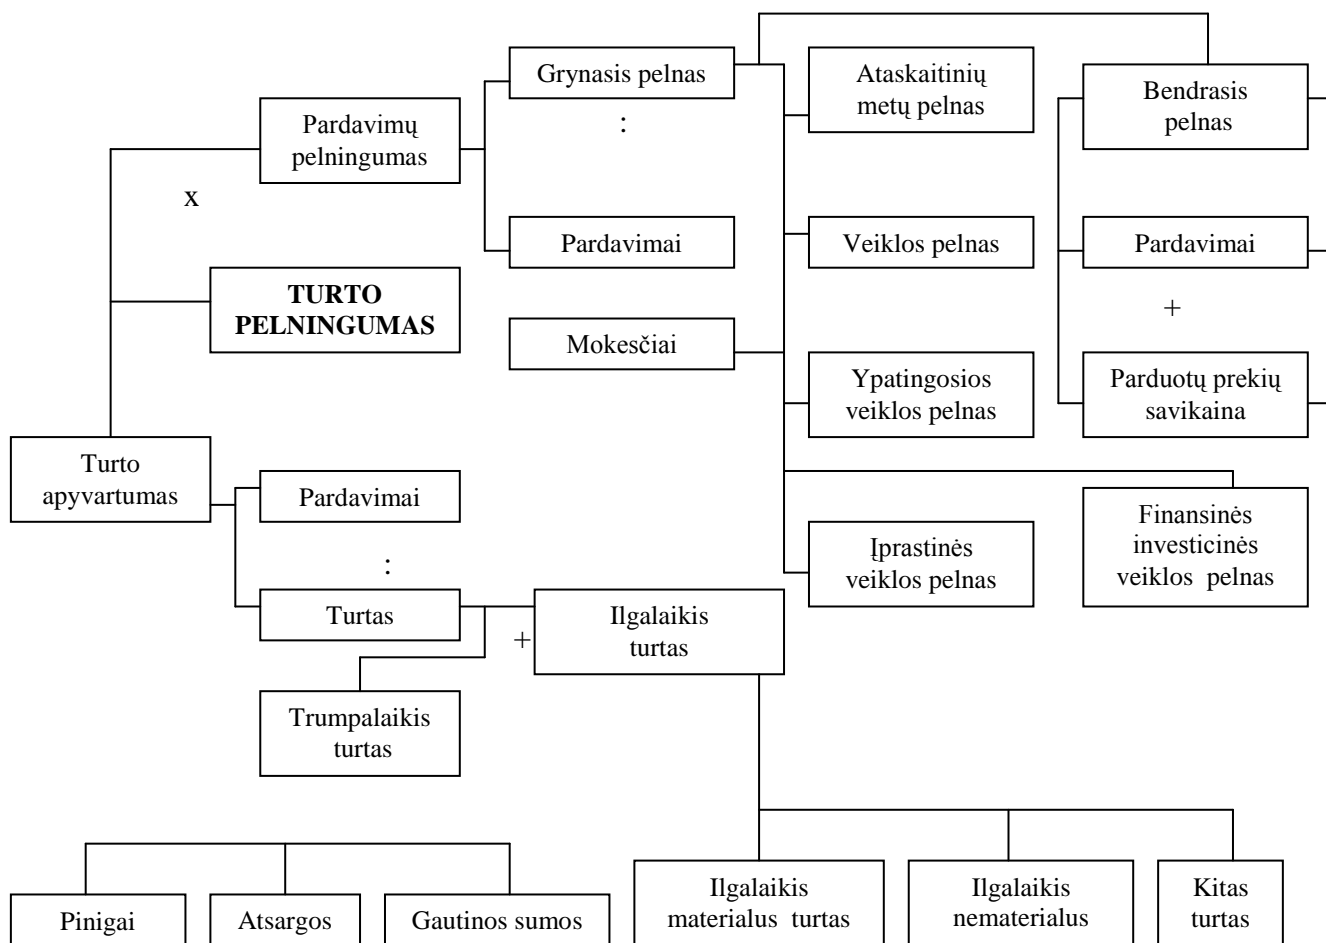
Grynasis pelnas

:

Pardavimų pelningumas

x

Pardavimai

TURTO PELNINGUMAS

Mokesčiai

Ataskaitinių metų pelnas

Veiklos pelnas

Ypatingosios veiklos pelnas

Bendrasis pelnas

Pardavimai

+

Parduotų prekių savikaina

Turto apyvartumas

Pardavimai

:

Turtas

+

Ilgalaikis turtas

Trumpalaikis turtas

Įprastinės veiklos pelnas

Finansinės investicinės veiklos pelnas

Pinigai

Atsargos

Gautinos sumos

Ilgalaikis materialus turtas

Ilgalaikis nematerialus

Kitas turtas